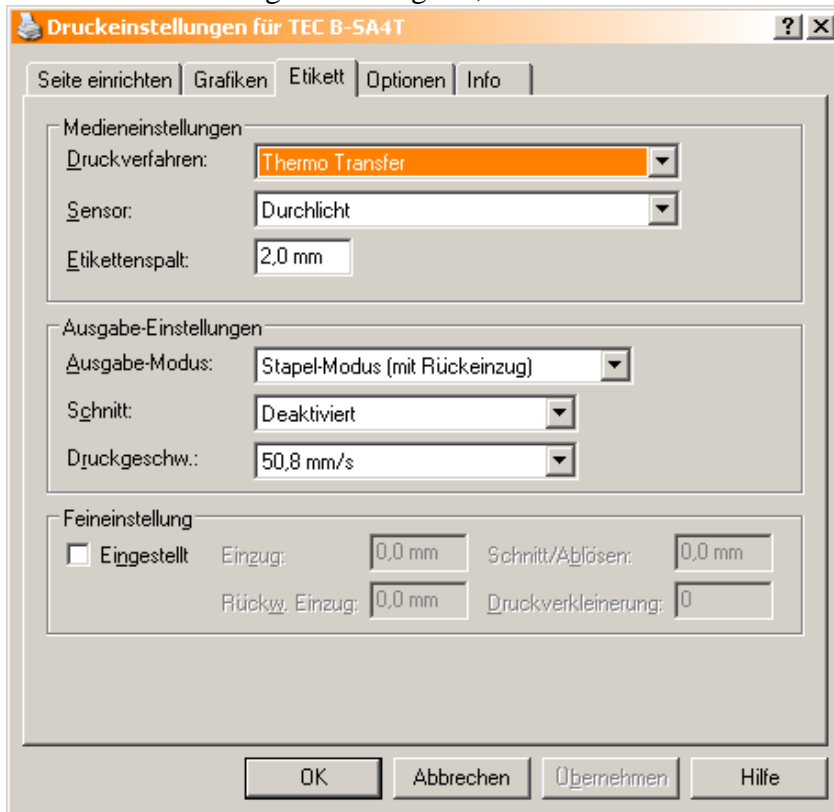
Druckeinstellungen für TEC B-SA4T

?
X

Seite einrichten
Grafiken
Etikett
Optionen
Info

Medieneinstellungen

Druckverfahren:
Thermo Transfer

Sensor:
Durchlicht

Etikettenspalt:
2,0 mm

Ausgabe-Einstellungen

Ausgabe-Modus:
Stapel-Modus (mit Rückeinzug)

Schnitt:
Deaktiviert

Druckgeschw.:
50,8 mm/s

Feineinstellung

Eingestellt
Einzug:
0,0 mm
Schnitt/Ablösen:
0,0 mm

Rückw. Einzug:
0,0 mm
Druckverkleinerung:
0

OK
Abbrechen
Übernehmen
Hilfe